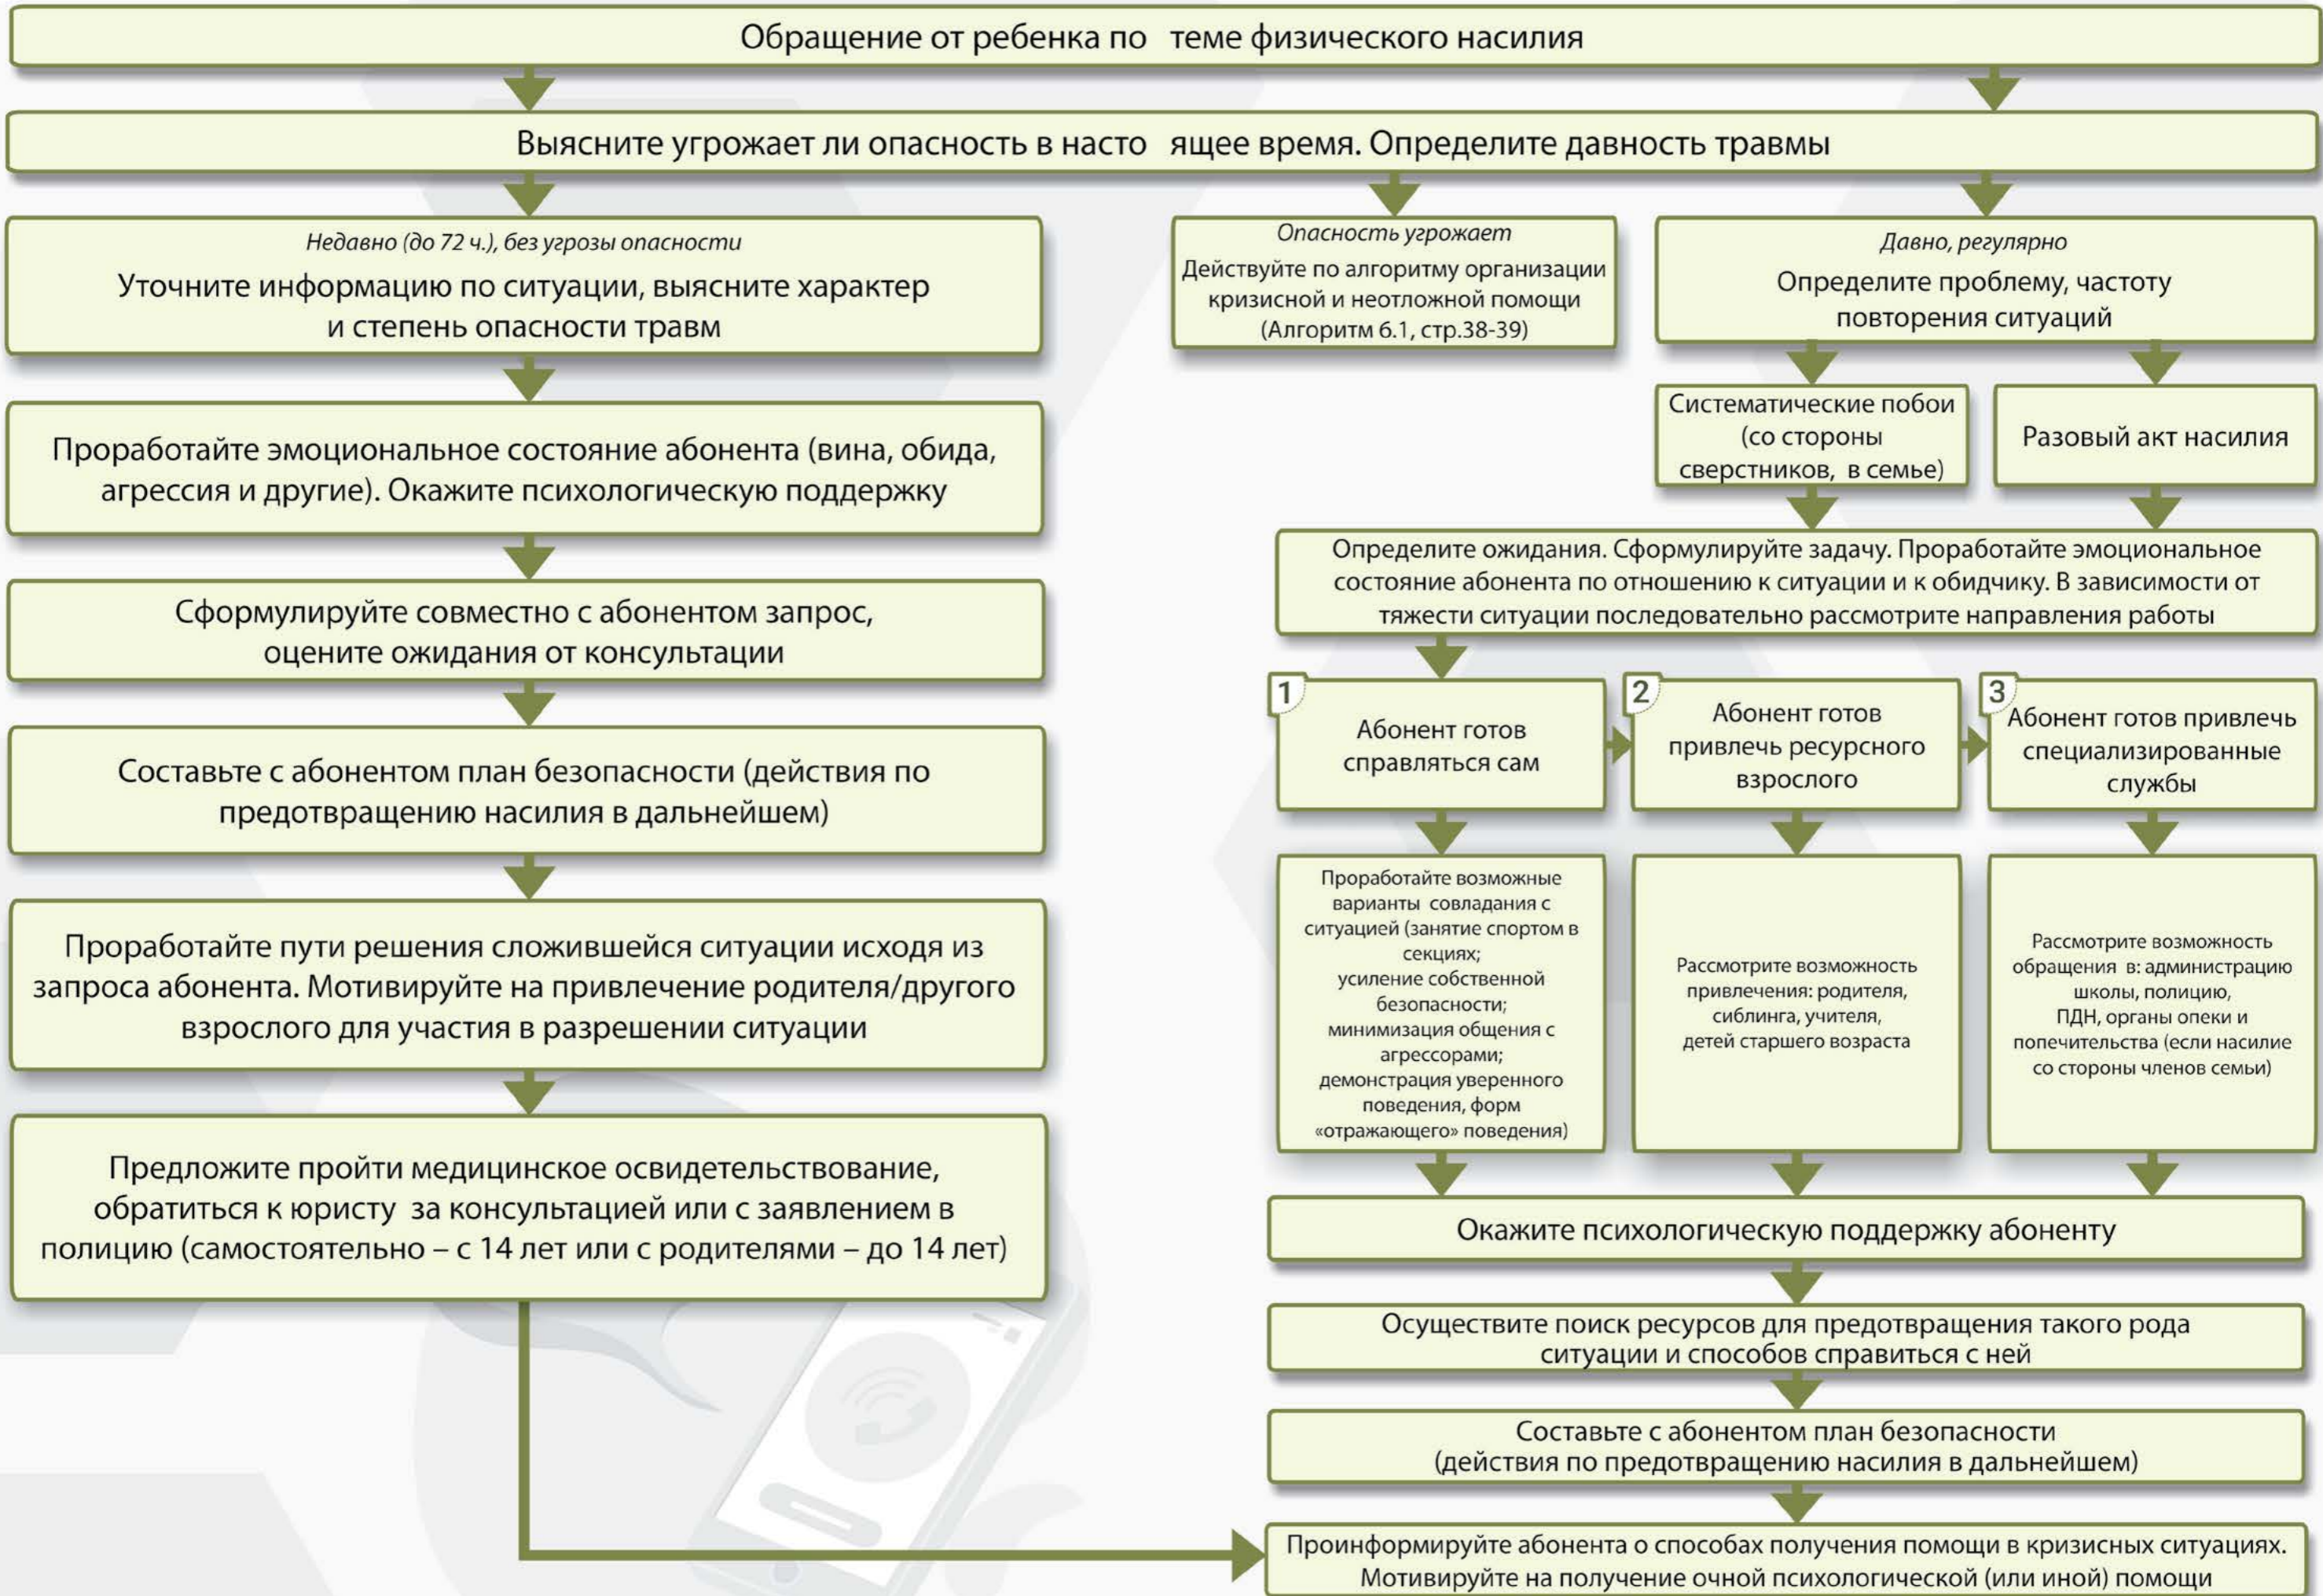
Обращение от ребенка по теме физического насилия

Выясните угрожает ли опасность в насто ящее время. Определите давность травмы

Недавно (до 72 ч.), без угрозы опасности

Уточните информацию по ситуации, выясните характер и степень опасности травм

Проработайте эмоциональное состояние абонента (вина, обида, агрессия и другие). Окажите психологическую поддержку

Сформулируйте совместно с абонентом запрос, оцените ожидания от консультации

Составьте с абонентом план безопасности (действия по предотвращению насилия в дальнейшем)

Проработайте пути решения сложившейся ситуации исходя из запроса абонента. Мотивируйте на привлечение родителя/другого взрослого для участия в разрешении ситуации

Предложите пройти медицинское освидетельствование, обратиться к юристу за консультацией или с заявлением в полицию (самостоятельно – с 14 лет или с родителями – до 14 лет)

Опасность угрожает

Действуйте по алгоритму организации кризисной и неотложной помощи (Алгоритм 6.1, стр.38-39)

Давно, регулярно

Определите проблему, частоту повторения ситуаций

Систематические побои (со стороны сверстников, в семье)

Разовый акт насилия

Определите ожидания. Сформулируйте задачу. Проработайте эмоциональное состояние абонента по отношению к ситуации и к обидчику. В зависимости от тяжести ситуации последовательно рассмотрите направления работы

1 Абонент готов справляться сам

2 Абонент готов привлечь ресурсного взрослого

3 Абонент готов привлечь специализированные службы

Проработайте возможные варианты совладания с ситуацией (занятие спортом в секциях; усиление собственной безопасности; минимизация общения с агрессорами; демонстрация уверенного поведения, форм «отражающего» поведения)

Рассмотрите возможность привлечения: родителя, сиблинга, учителя, детей старшего возраста

Рассмотрите возможность обращения в: администрацию школы, полицию, ПДН, органы опеки и попечительства (если насилие со стороны членов семьи)

Окажите психологическую поддержку абоненту

Осуществите поиск ресурсов для предотвращения такого рода ситуации и способов справиться с ней

Составьте с абонентом план безопасности (действия по предотвращению насилия в дальнейшем)

Проинформируйте абонента о способах получения помощи в кризисных ситуациях. Мотивируйте на получение очной психологической (или иной) помощи